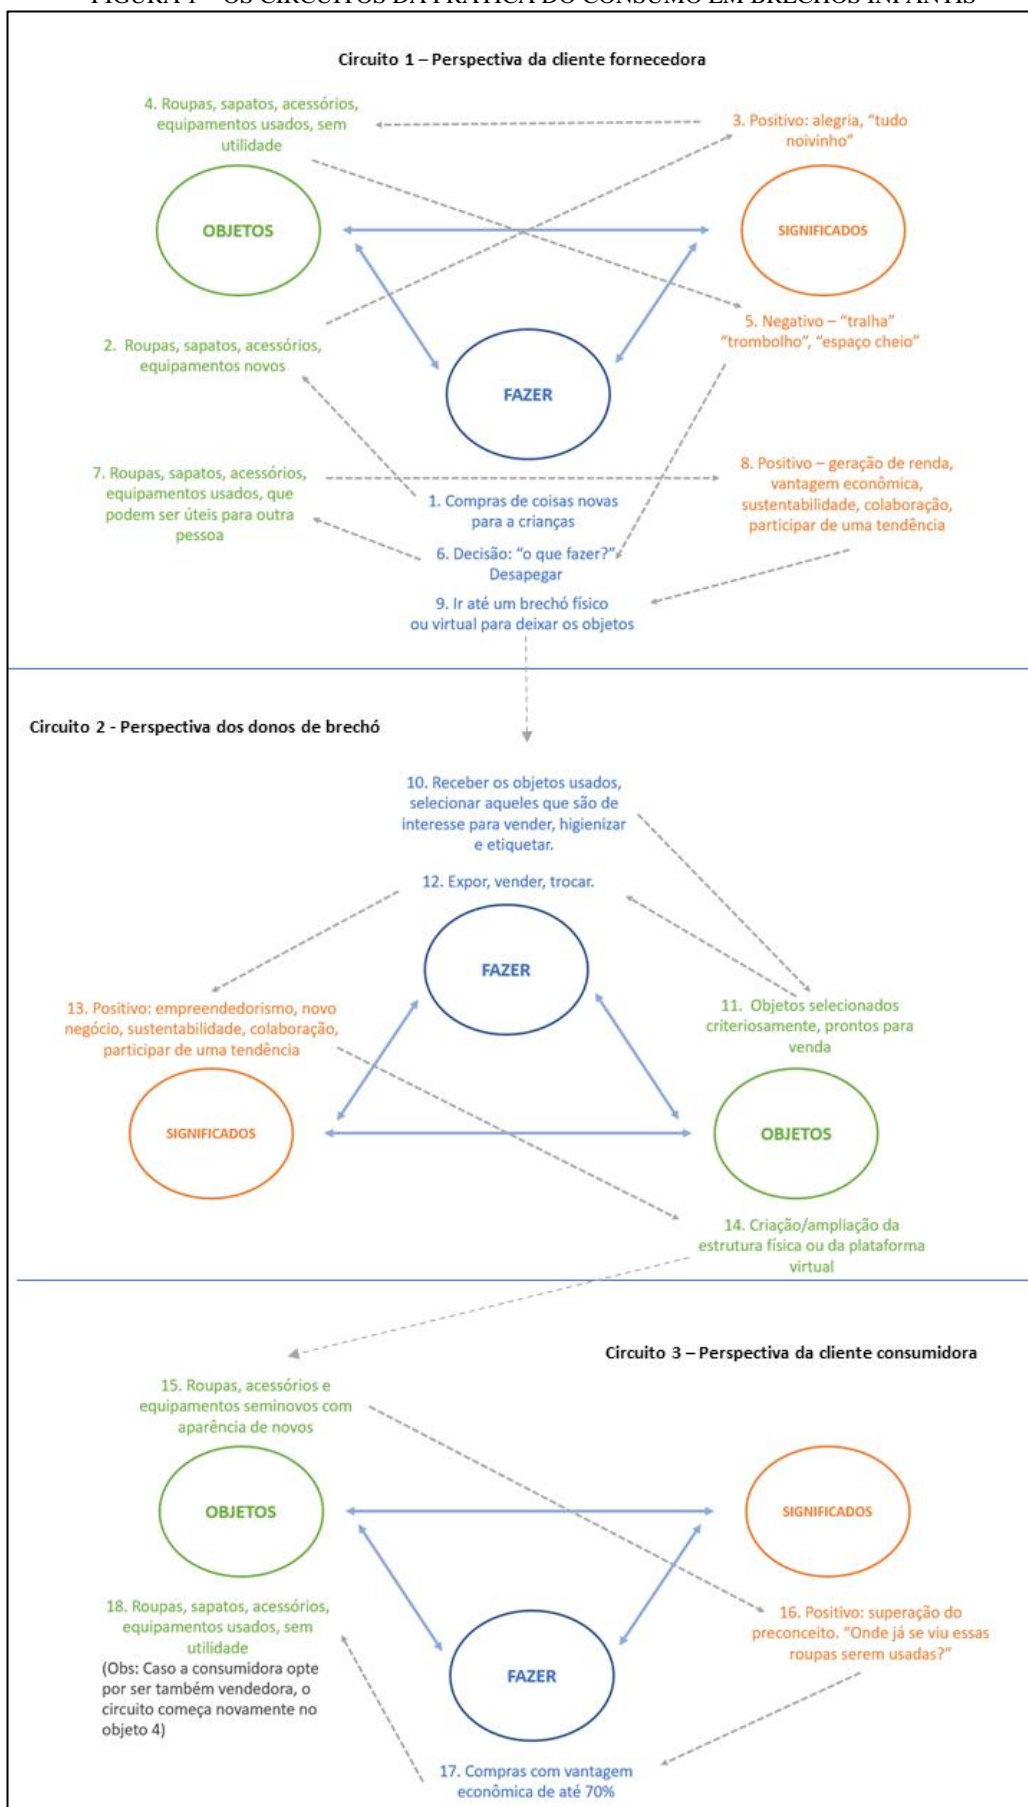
FIGURA 1 – OS CIRCUITOS DA PRÁTICA DO CONSUMO EM BRECHÓS INFANTIS

Circuito 1 – Perspectiva da cliente fornecedora

4. Roupas, sapatos, acessórios, equipamentos usados, sem utilidade

3. Positivo: alegria, "tudo noivinho"

OBJETOS

SIGNIFICADOS

5. Negativo – "tralha" "trombolho", "espaço cheio"

2. Roupas, sapatos, acessórios, equipamentos novos

FAZER

7. Roupas, sapatos, acessórios, equipamentos usados, que podem ser úteis para outra pessoa

8. Positivo – geração de renda, vantagem econômica, sustentabilidade, colaboração, participar de uma tendência

1. Compras de coisas novas para a crianças

6. Decisão: "o que fazer?" Desapegar

9. Ir até um brechó físico ou virtual para deixar os objetos

Circuito 2 - Perspectiva dos donos de brechó

10. Receber os objetos usados, selecionar aqueles que são de interesse para vender, higienizar e etiquetar.

12. Expor, vender, trocar.

FAZER

13. Positivo: empreendedorismo, novo negócio, sustentabilidade, colaboração, participar de uma tendência

11. Objetos selecionados criteriosamente, prontos para venda

SIGNIFICADOS

OBJETOS

14. Criação/ampliação da estrutura física ou da plataforma virtual

Circuito 3 – Perspectiva da cliente consumidora

15. Roupas, acessórios e equipamentos seminovos com aparência de novos

OBJETOS

SIGNIFICADOS

18. Roupas, sapatos, acessórios, equipamentos usados, sem utilidade
(Obs: Caso a consumidora opte por ser também vendedora, o circuito começa novamente no objeto 4)

16. Positivo: superação do preconceito. "Onde já se viu essas roupas serem usadas?"

FAZER

17. Compras com vantagem econômica de até 70%